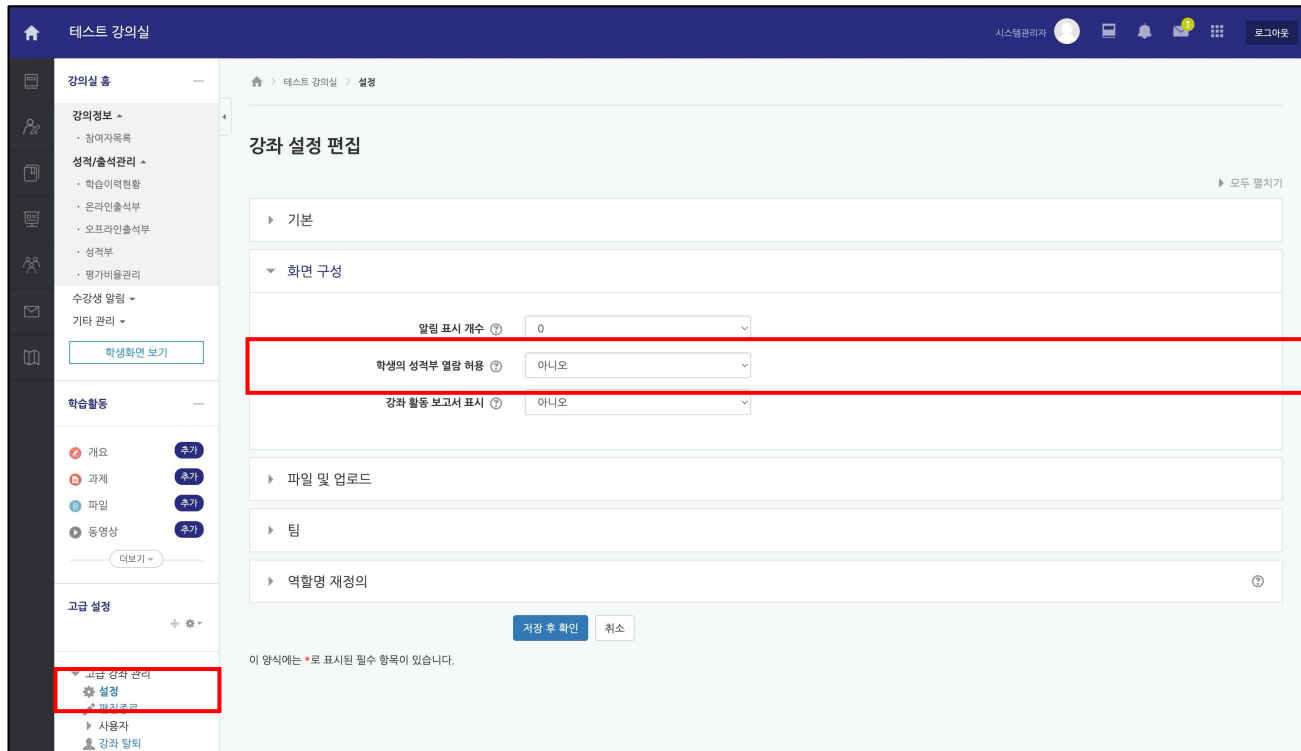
테스트 강의실

시스템관리자 1 로그아웃

강의실 홈

강의정보
· 참여자목록
성적/출석관리
· 학습이력현황
· 온라인출석부
· 오프라인출석부
· 성적부
· 평가비율관리
수강생 알림
기타 관리

학생화면 보기

학습활동

개요 추가
과제 추가
파일 추가
동영상 추가

더보기

고급 설정

고급 강좌 관리
설정
편집종료
사용자
강좌 탈퇴

테스트 강의실 > 설정

강좌 설정 편집

모두 펼치기

기본

화면 구성

알림 표시 개수 0

학생의 성적부 열람 허용 아니오

강좌 활동 보고서 표시 아니오

파일 및 업로드

팀

역할명 재정의

저장 후 확인 취소

이 양식에는 *로 표시된 필수 항목이 있습니다.